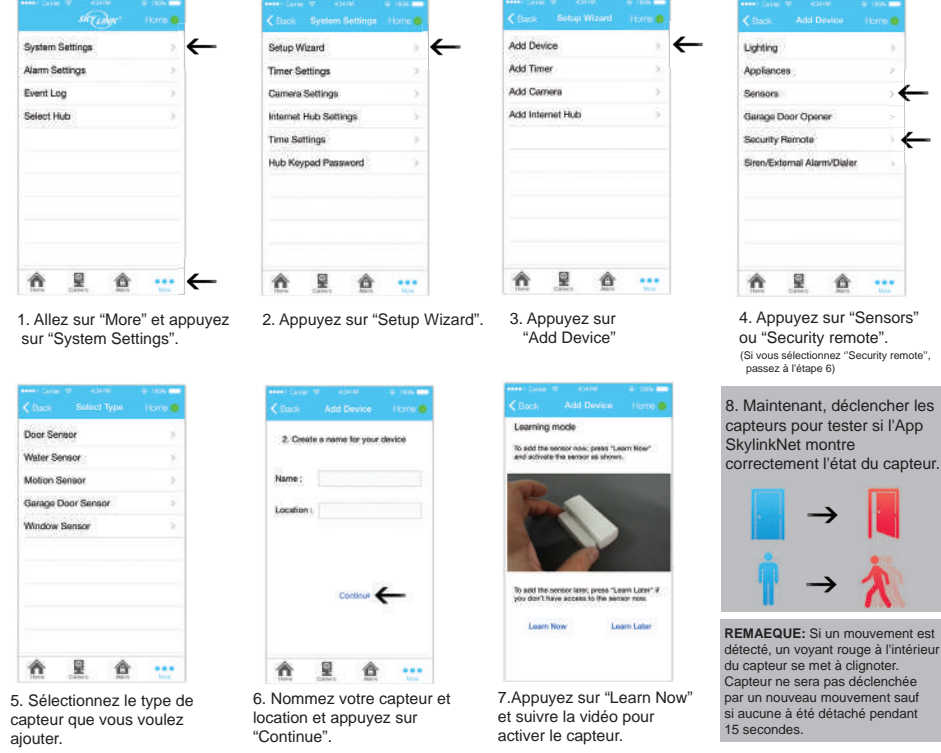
SKY LINK Home

System Settings
Alarm Settings
Event Log
Select Hub

Home Camera Alarm More

1. Allez sur “More” et appuyez sur “System Settings”.

Back System Settings Home

Setup Wizard
Timer Settings
Camera Settings
Internet Hub Settings
Time Settings
Hub Keypad Password

Home Camera Alarm More

2. Appuyez sur “Setup Wizard”.

Back Setup Wizard Home

Add Device
Add Timer
Add Camera
Add Internet Hub

Home Camera Alarm More

3. Appuyez sur “Add Device”

Back Add Device Home

Lighting
Appliances
Sensors
Garage Door Opener
Security Remote
Siren/External Alarm/Dialer

Home Camera Alarm More

4. Appuyez sur “Sensors” ou “Security remote”.
(Si vous sélectionnez “Security remote”, passez à l’étape 6)

Back Select Type Home

Door Sensor
Water Sensor
Motion Sensor
Garage Door Sensor
Window Sensor

Home Camera Alarm More

5. Sélectionnez le type de capteur que vous voulez ajouter.

Back Add Device Home

2. Create a name for your device

Name :
Location :

Continue

Home Camera Alarm More

6. Nommez votre capteur et location et appuyez sur “Continue”.

Back Add Device Home

Learning mode

To add the sensor now, press “Learn Now” and activate the sensor as shown.

To add the sensor later, press “Learn Later” if you don’t have access to the sensor now.

Learn Now Learn Later

7.Appuyez sur “Learn Now” et suivre la vidéo pour activer le capteur.

8. Maintenant, déclencher les capteurs pour tester si l’App SkylinkNet montre correctement l’état du capteur.

REMAEQUE: Si un mouvement est détecté, un voyant rouge à l’intérieur du capteur se met à clignoter. Capteur ne sera pas déclenchée par un nouveau mouvement sauf si aucune à été détaché pendant 15 secondes.